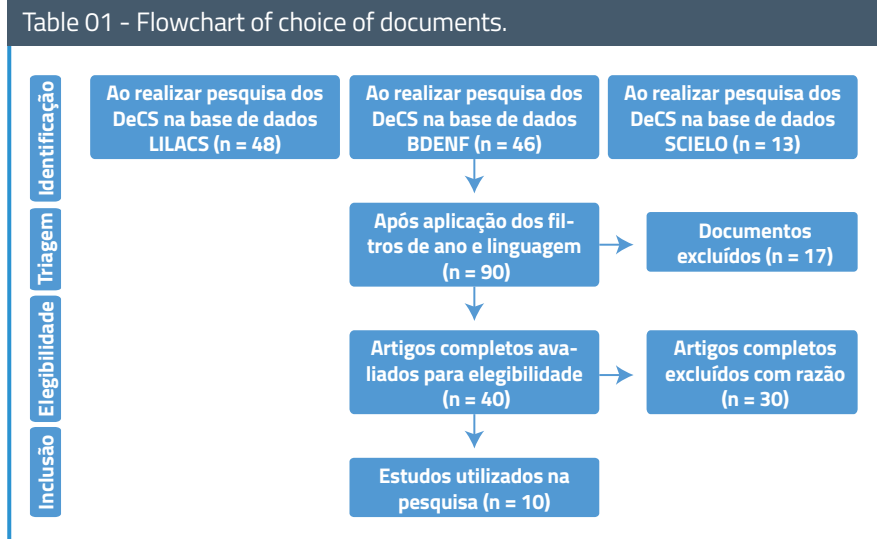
Table 01 - Flowchart of choice of documents.

Identificação

Ao realizar pesquisa dos DeCS na base de dados LILACS (n = 48)

Ao realizar pesquisa dos DeCS na base de dados BDENF (n = 46)

Ao realizar pesquisa dos DeCS na base de dados SCIELO (n = 13)

Triagem

Após aplicação dos filtros de ano e linguagem (n = 90)

Documentos excluídos (n = 17)

Elegibilidade

Artigos completos avaliados para elegibilidade (n = 40)

Artigos completos excluídos com razão (n = 30)

Inclusão

Estudos utilizados na pesquisa (n = 10)